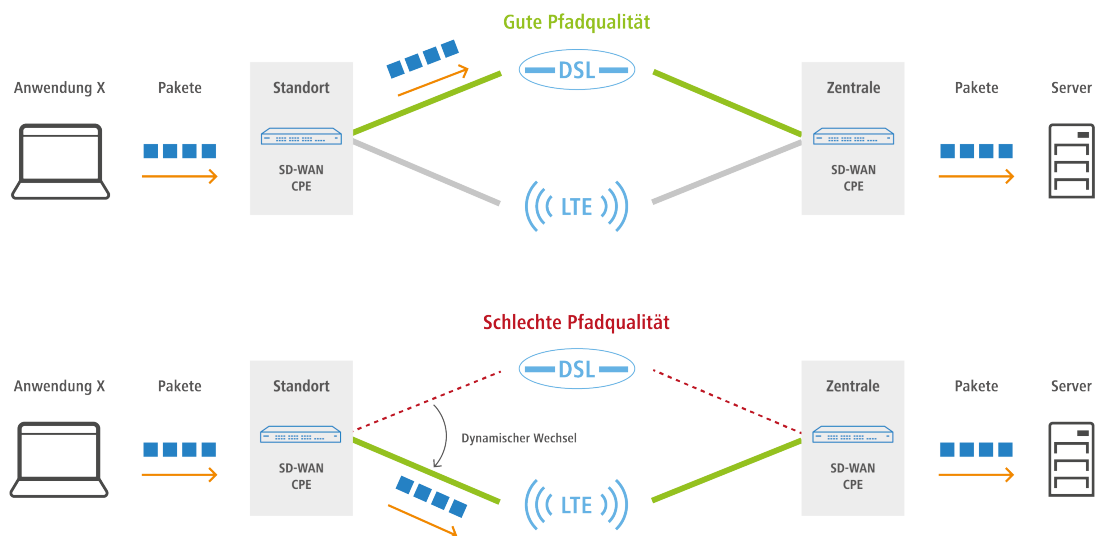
Gute Pfadqualität

Anwendung X

Pakete

Standort

SD-WAN
CPE

DSL

LTE

Zentrale

SD-WAN
CPE

Pakete

Server

Schlechte Pfadqualität

Anwendung X

Pakete

Standort

SD-WAN
CPE

DSL

Dynamischer Wechsel

LTE

Zentrale

SD-WAN
CPE

Pakete

Server